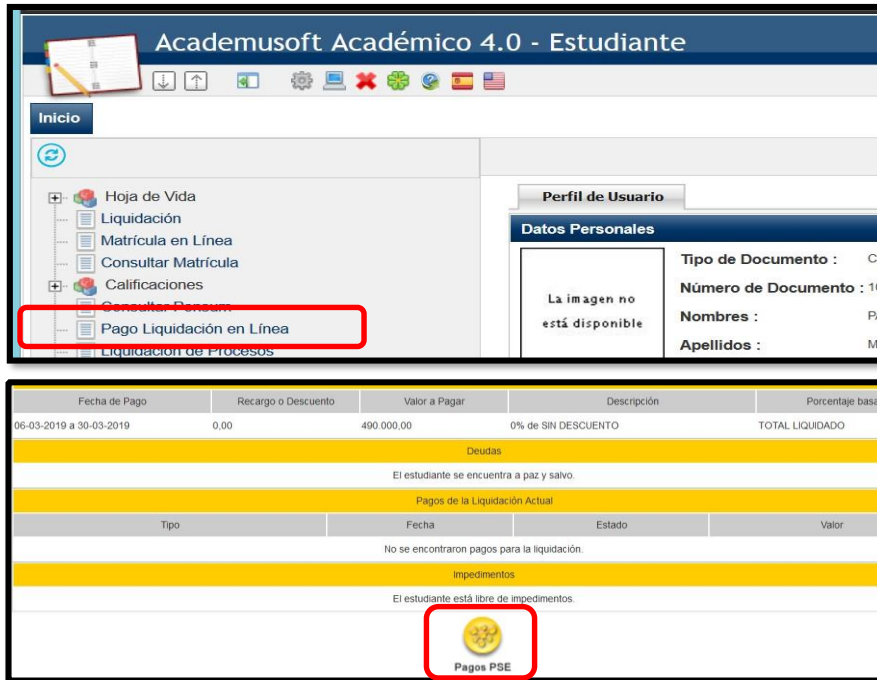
Academusoft Académico 4.0 - Estudiante

Inicio

Hoja de Vida
Liquidación
Matrícula en Línea
Consultar Matrícula
Calificaciones
Consultar Pensum
Pago Liquidación en Línea
Liquidación de Procesos

Perfil de Usuario

Datos Personales

La imagen no está disponible

Tipo de Documento : C
Número de Documento : 1
Nombres : P
Apellidos : M

| Fecha de Pago | Recargo o Descuento | Valor a Pagar | Descripción | Porcentaje basa |
|---|---|---|---|---|
| 06-03-2019 a 30-03-2019 | 0,00 | 490.000,00 | 0% de SIN DESCUENTO | TOTAL LIQUIDADO |

Deudas

El estudiante se encuentra a paz y salvo.

Pagos de la Liquidación Actual

| Tipo | Fecha | Estado | Valor |
|---|---|---|---|

No se encontraron pagos para la liquidación.

Impedimentos

El estudiante está libre de impedimentos.

Pagos PSE